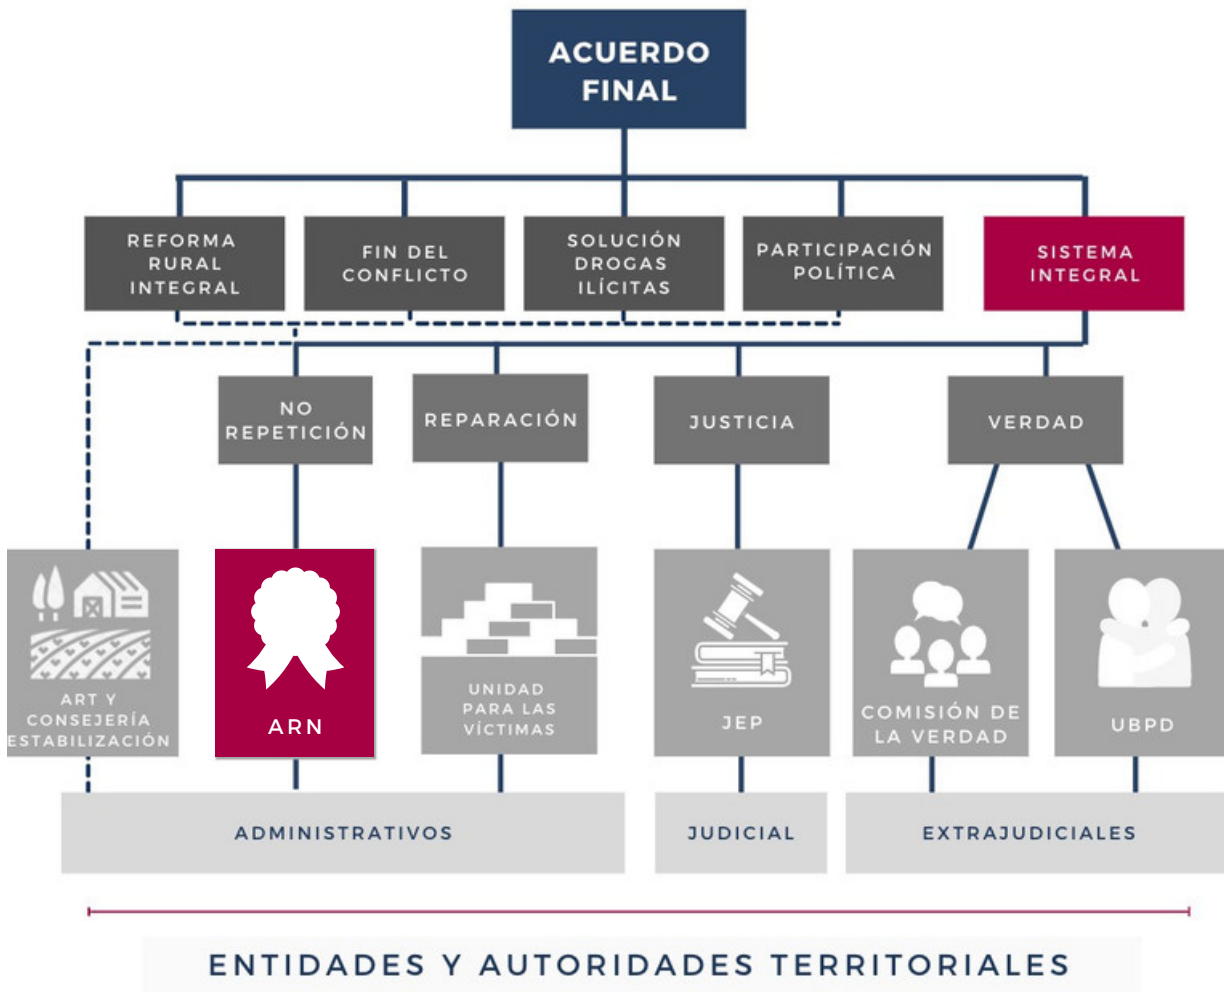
ACUERDO FINAL

REFORMA RURAL INTEGRAL

FIN DEL CONFLICTO

SOLUCIÓN DROGAS ILÍCITAS

PARTICIPACIÓN POLÍTICA

SISTEMA INTEGRAL

NO REPETICIÓN

REPARACIÓN

JUSTICIA

VERDAD

ART Y CONSEJERÍA ESTABILIZACIÓN

ARN

UNIDAD PARA LAS VÍCTIMAS

JEP

COMISIÓN DE LA VERDAD

UBPD

ADMINISTRATIVOS

JUDICIAL

EXTRAJUDICIALES

ENTIDADES Y AUTORIDADES TERRITORIALES